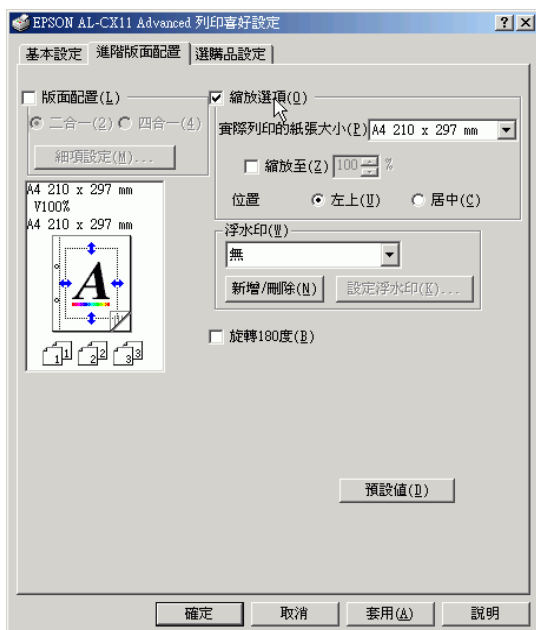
EPSON AL-CX11 Advanced 列印喜好設定

? X

基本設定 進階版面配置 選購品設定

版面配置(L)

二合一(2) 四合一(4)

細項設定(M)...

A4 210 x 297 mm
V100%
A4 210 x 297 mm

A

1 2 3

縮放選項(O)

實際列印的紙張大小(P) A4 210 x 297 mm

縮放至(Z) 100 %

位置 左上(U) 居中(C)

浮水印(W)

無

新增/刪除(N) 設定浮水印(K)...

旋轉180度(B)

預設值(D)

確定 取消 套用(A) 說明